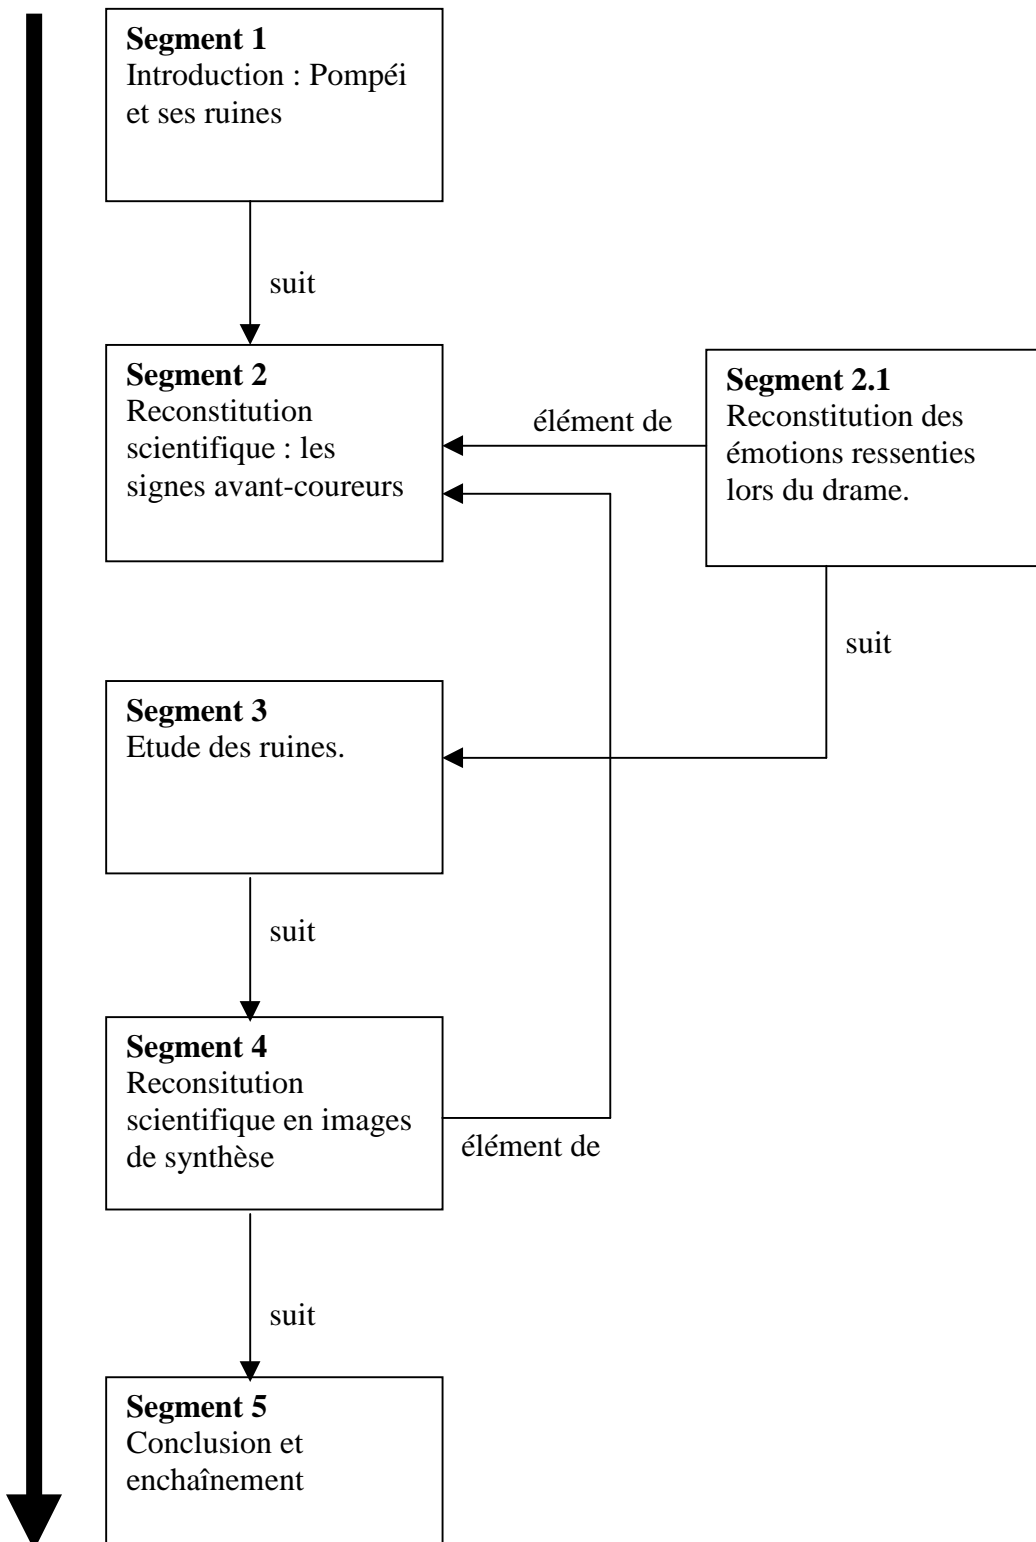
**Segment 1**
Introduction : Pompéi et ses ruines

suit

**Segment 2**
Reconstitution scientifique : les signes avant-coureurs

élément de

**Segment 2.1**
Reconstitution des émotions ressenties lors du drame.

suit

**Segment 3**
Etude des ruines.

suit

**Segment 4**
Reconsitution scientifique en images de synthèse

élément de

suit

**Segment 5**
Conclusion et enchaînement